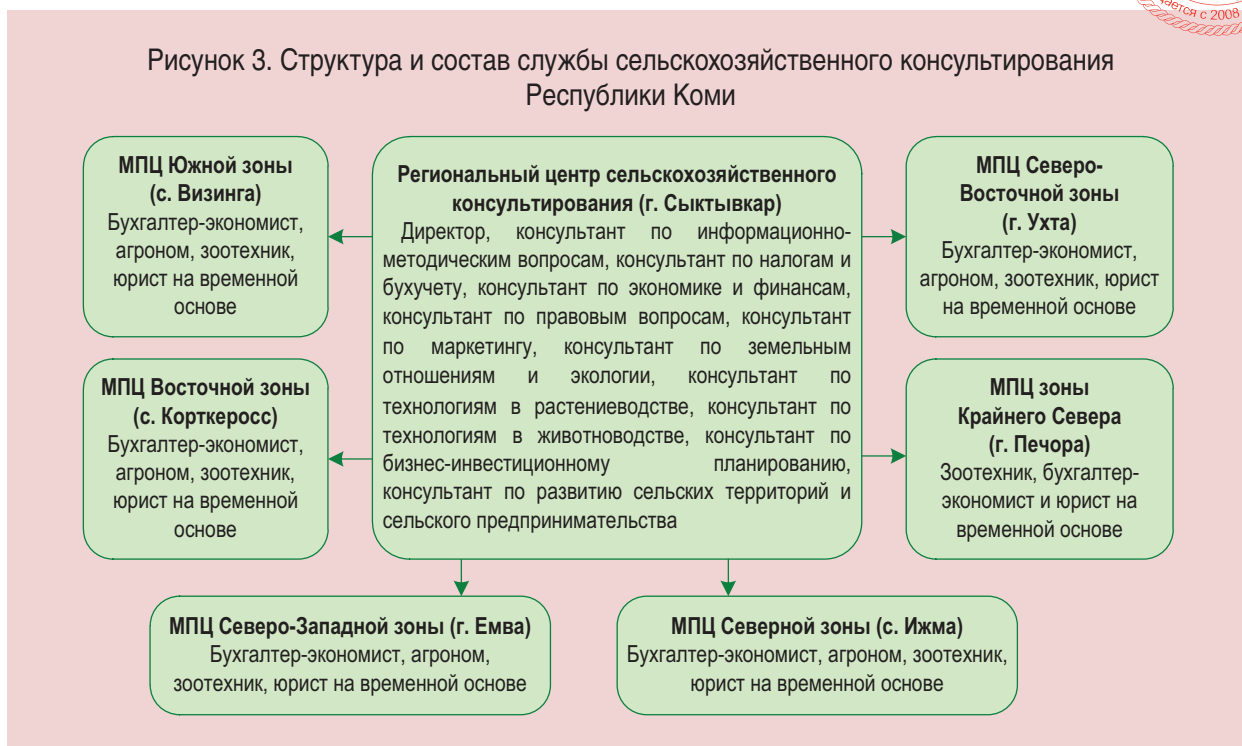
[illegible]ается с 2008

Рисунок 3. Структура и состав службы сельскохозяйственного консультирования Республики Коми

МПЦ Южной зоны (с. Визинга)
Бухгалтер-экономист, агроном, зоотехник, юрист на временной основе

Региональный центр сельскохозяйственного консультирования (г. Сыктывкар)
Директор, консультант по информационно-методическим вопросам, консультант по налогам и бухучету, консультант по экономике и финансам, консультант по правовым вопросам, консультант по маркетингу, консультант по земельным отношениям и экологии, консультант по технологиям в растениеводстве, консультант по технологиям в животноводстве, консультант по бизнес-инвестиционному планированию, консультант по развитию сельских территорий и сельского предпринимательства

МПЦ Северо-Восточной зоны (г. Ухта)
Бухгалтер-экономист, агроном, зоотехник, юрист на временной основе

МПЦ Восточной зоны (с. Корткеросс)
Бухгалтер-экономист, агроном, зоотехник, юрист на временной основе

МПЦ зоны Крайнего Севера (г. Печора)
Зоотехник, бухгалтер-экономист и юрист на временной основе

МПЦ Северо-Западной зоны (г. Емва)
Бухгалтер-экономист, агроном, зоотехник, юрист на временной основе

МПЦ Северной зоны (с. Ижма)
Бухгалтер-экономист, агроном, зоотехник, юрист на временной основе